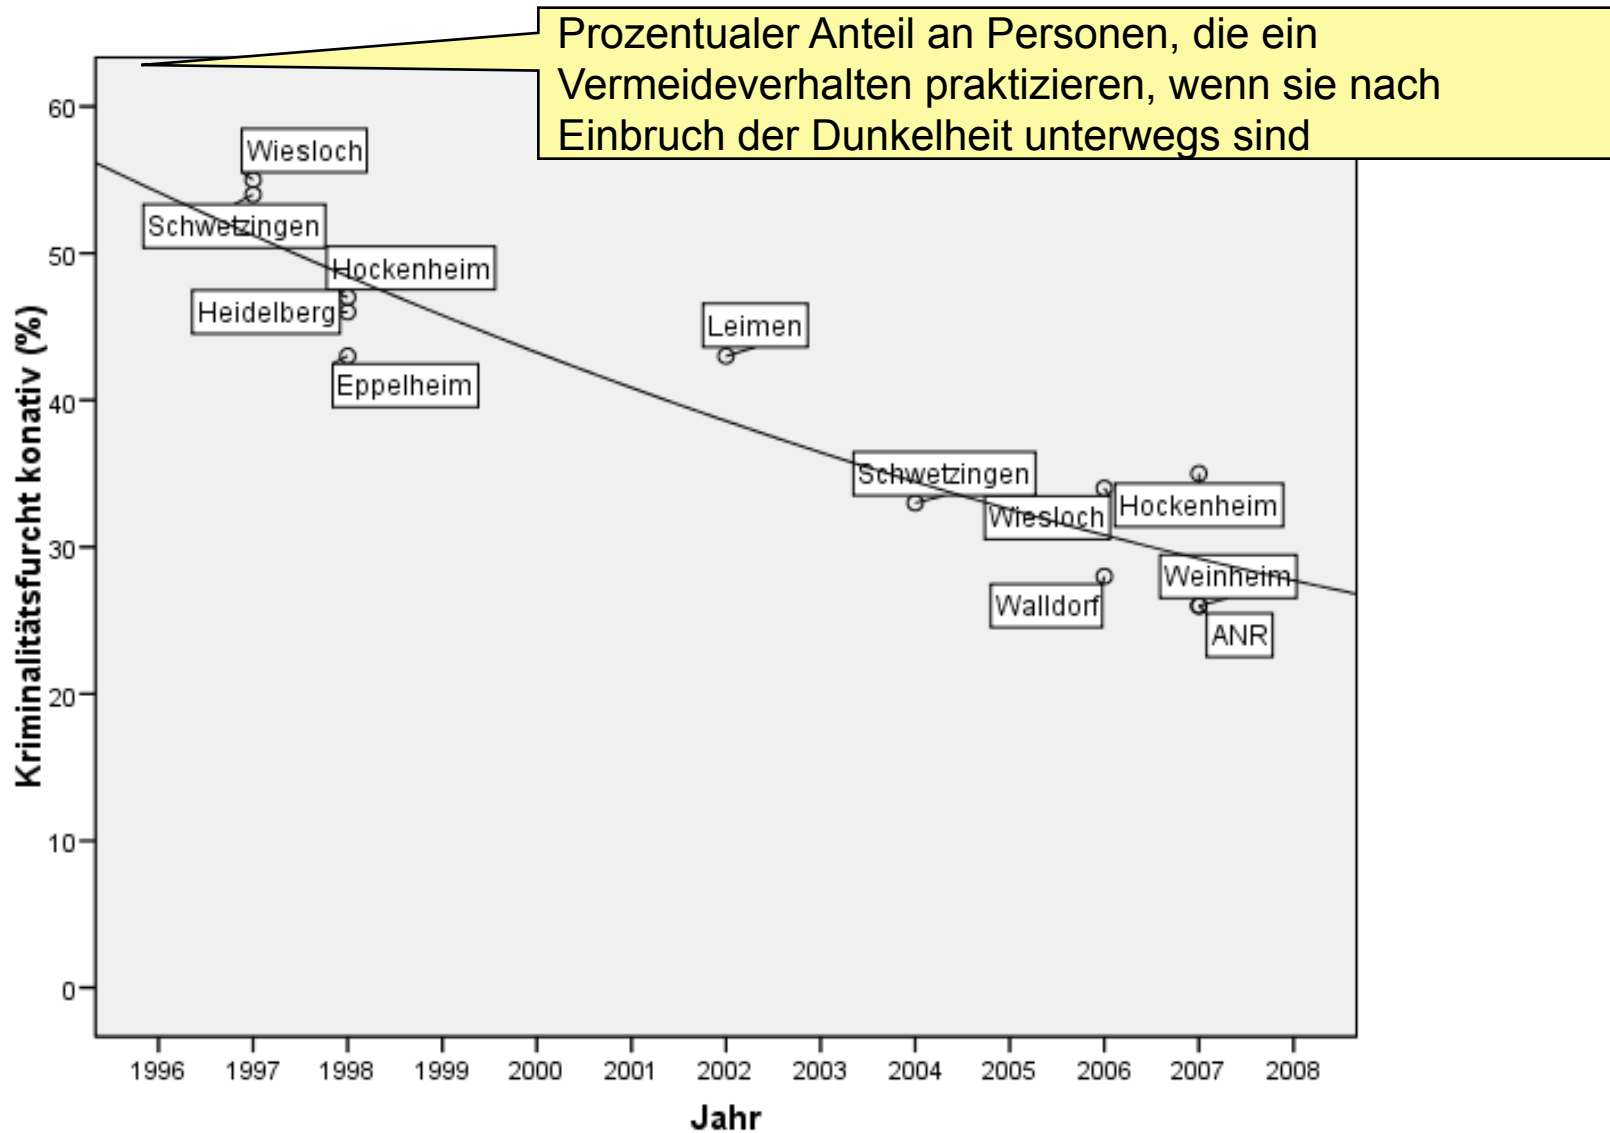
Prozentualer Anteil an Personen, die ein Vermeideverhalten praktizieren, wenn sie nach Einbruch der Dunkelheit unterwegs sind

60
50
40
30
20
10
0

Kriminalitätsfurcht konativ (%)

Wiesloch
Schwetzingen
Hockenheim
Heidelberg
Eppelheim
Leimen
Schwetzingen
Wiesloch
Hockenheim
Weinheim
Walldorf
ANR

1996 1997 1998 1999 2000 2001 2002 2003 2004 2005 2006 2007 2008

Jahr